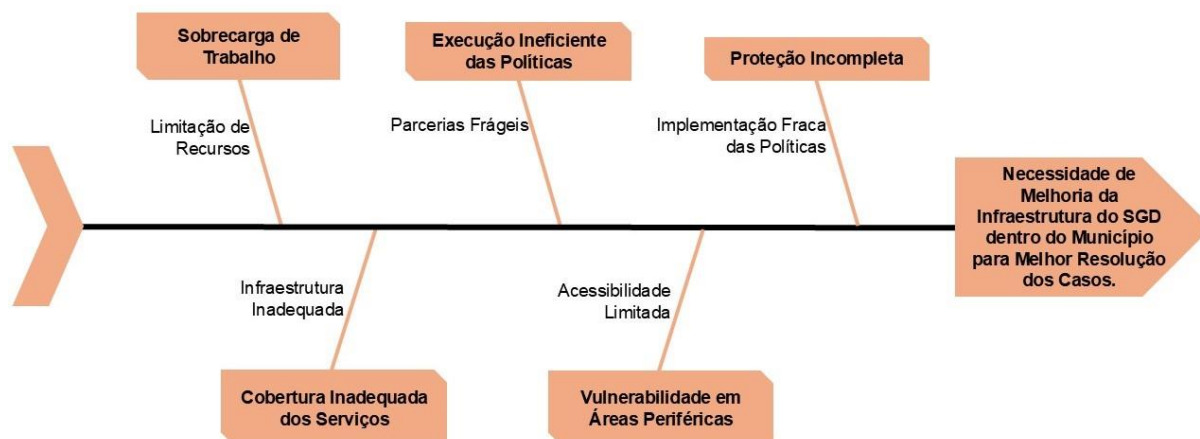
Sobrecarga de Trabalho

Limitação de Recursos

Execução Ineficiente das Políticas

Parcerias Frágeis

Proteção Incompleta

Implementação Fraca das Políticas

Necessidade de Melhoria da Infraestrutura do SGD dentro do Município para Melhor Resolução dos Casos.

Infraestrutura Inadequada

Cobertura Inadequada dos Serviços

Acessibilidade Limitada

Vulnerabilidade em Áreas Periféricas